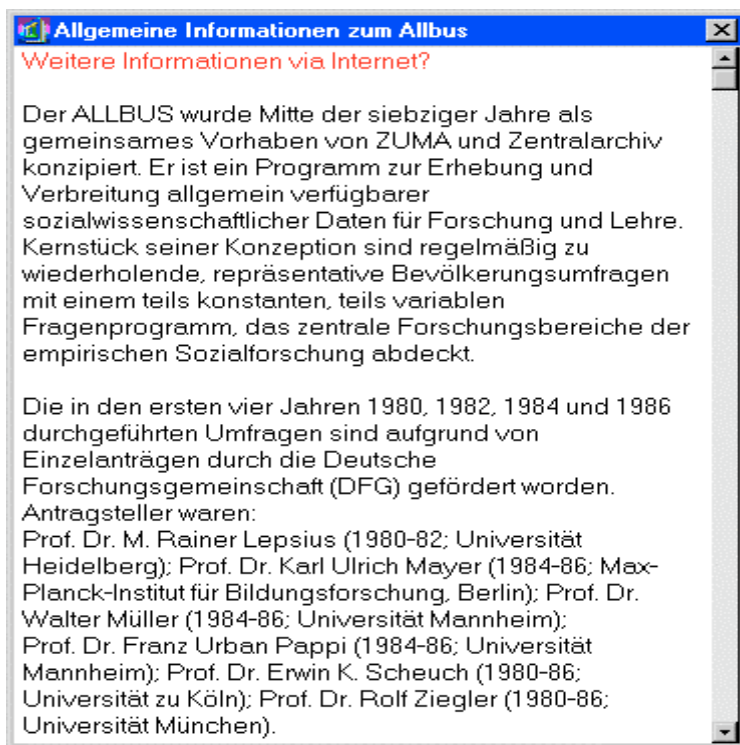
Allgemeine Informationen zum Allbus

Weitere Informationen via Internet?

Der ALLBUS wurde Mitte der siebziger Jahre als gemeinsames Vorhaben von ZUMA und Zentralarchiv konzipiert. Er ist ein Programm zur Erhebung und Verbreitung allgemein verfügbarer sozialwissenschaftlicher Daten für Forschung und Lehre. Kernstück seiner Konzeption sind regelmäßig zu wiederholende, repräsentative Bevölkerungsumfragen mit einem teils konstanten, teils variablen Fragenprogramm, das zentrale Forschungsbereiche der empirischen Sozialforschung abdeckt.

Die in den ersten vier Jahren 1980, 1982, 1984 und 1986 durchgeführten Umfragen sind aufgrund von Einzelanträgen durch die Deutsche Forschungsgemeinschaft (DFG) gefördert worden. Antragsteller waren:
Prof. Dr. M. Rainer Lepsius (1980-82; Universität Heidelberg); Prof. Dr. Karl Ulrich Mayer (1984-86; Max-Planck-Institut für Bildungsforschung, Berlin); Prof. Dr. Walter Müller (1984-86; Universität Mannheim); Prof. Dr. Franz Urban Pappi (1984-86; Universität Mannheim); Prof. Dr. Erwin K. Scheuch (1980-86; Universität zu Köln); Prof. Dr. Rolf Ziegler (1980-86; Universität München).